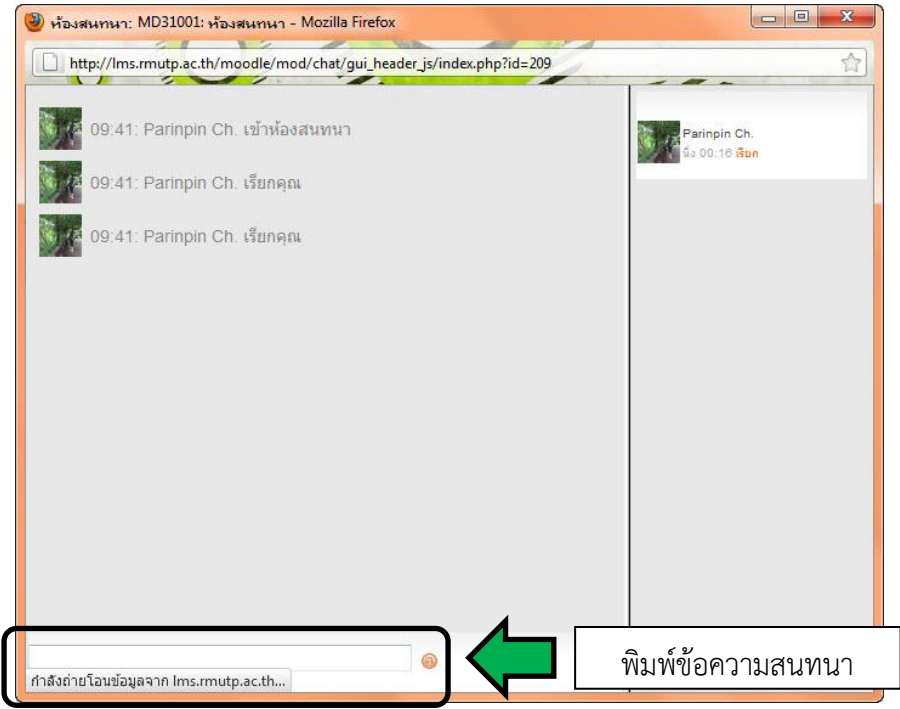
ห้องสนทนา: MD31001: ห้องสนทนา - Mozilla Firefox

http://lms.rmutp.ac.th/moodle/mod/chat/gui_header_js/index.php?id=209

09:41: Parinpin Ch. เข้าห้องสนทนา

09:41: Parinpin Ch. เรียกคุณ

09:41: Parinpin Ch. เรียกคุณ

Parinpin Ch.
นิ่ง 00:16 เรียก

กำลังถ่ายโอนข้อมูลจาก lms.rmutp.ac.th...

พิมพ์ข้อความสนทนา